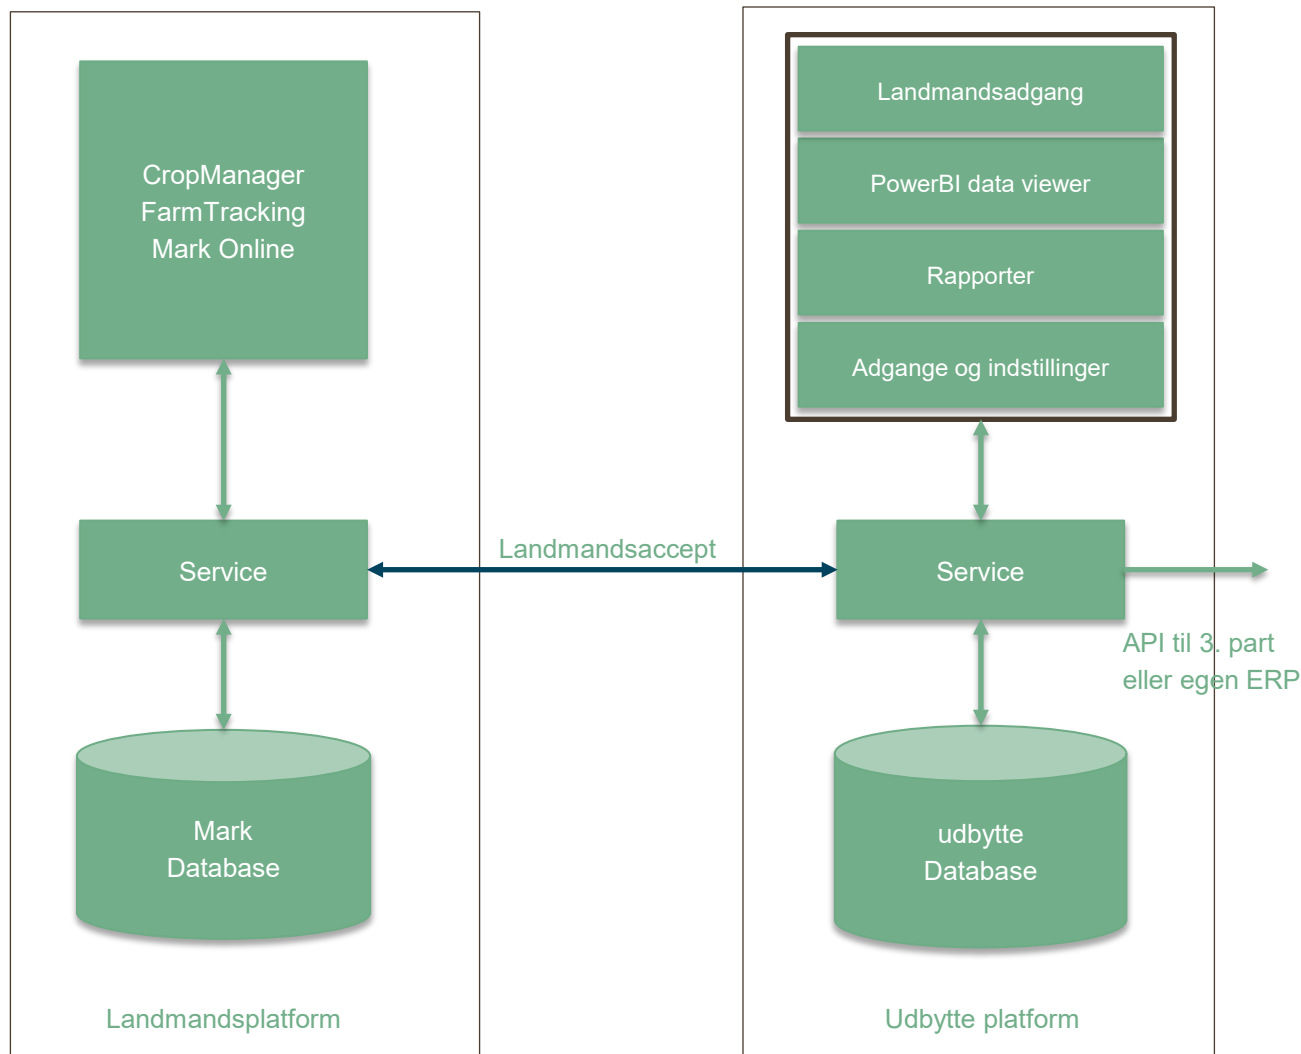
CropManager
FarmTracking
Mark Online

Service

Mark
Database

Landmandsplatform

Landmandsaccept

Landmandsadgang

PowerBI data viewer

Rapporter

Adgange og indstillinger

Service

API til 3. part
eller egen ERP

udbytte
Database

Udbytte platform